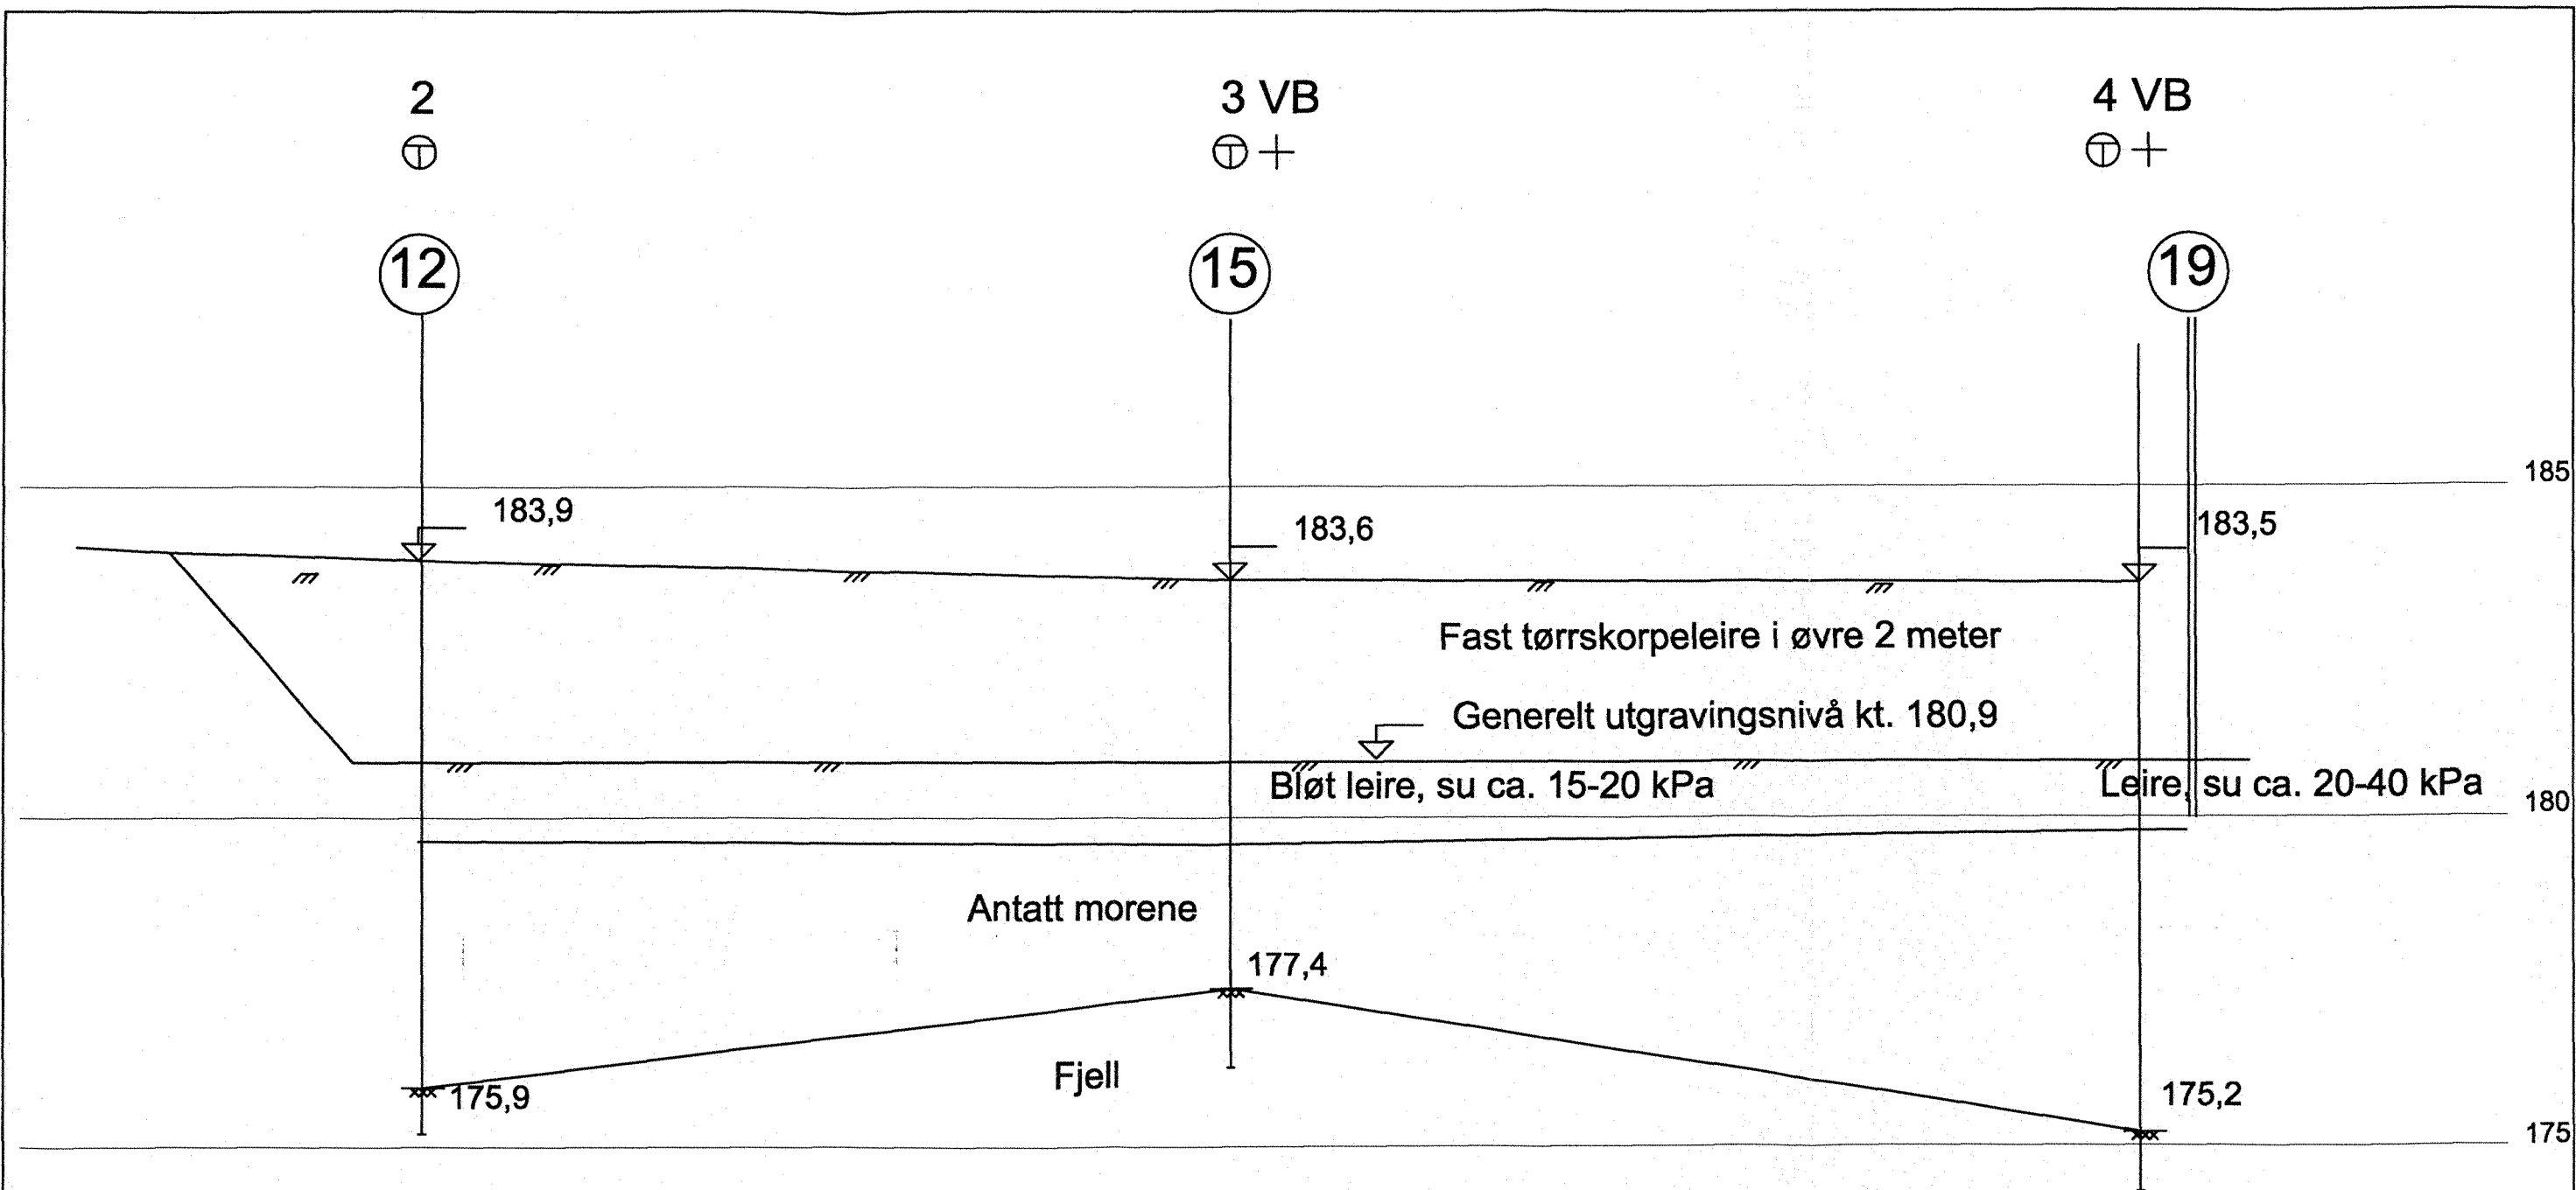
2

3 VB

4 VB

12

15

19

185

183,9

183,6

183,5

Fast tørrskorpeleire i øvre 2 meter

Generelt utgravingsnivå kt. 180,9

Bløt leire, su ca. 15-20 kPa

Leire, su ca. 20-40 kPa

180

Antatt morene

177,4

Fjell

175,9

175,2

175